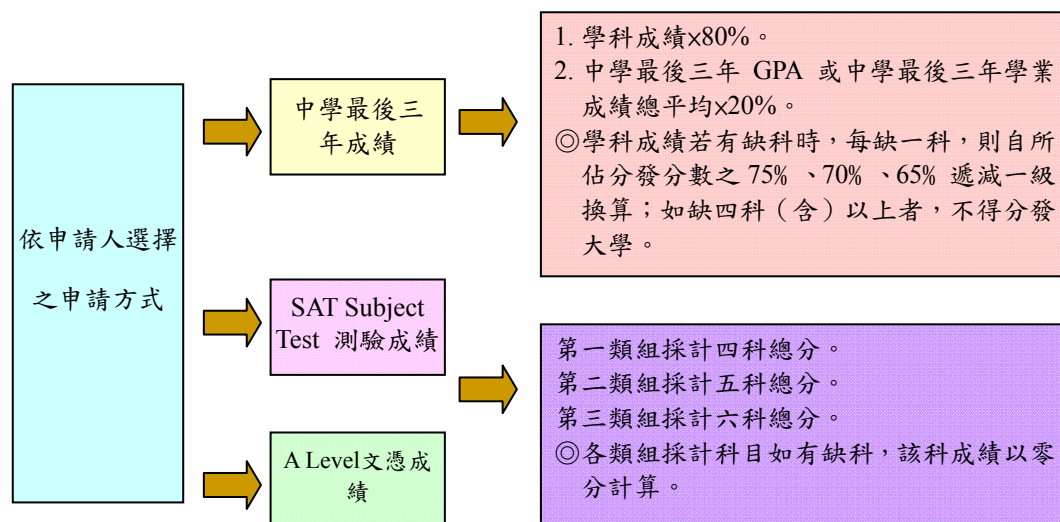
依申請人選擇之申請方式

中學最後三年成績

1. 學科成績×80%。
2. 中學最後三年 GPA 或中學最後三年學業成績總平均×20%。
◎學科成績若有缺科時，每缺一科，則自所佔分發分數之 75%、70%、65% 遞減一級換算；如缺四科（含）以上者，不得分發大學。

SAT Subject Test 測驗成績

A Level文憑成績

第一類組採計四科總分。
第二類組採計五科總分。
第三類組採計六科總分。
◎各類組採計科目如有缺科，該科成績以零分計算。